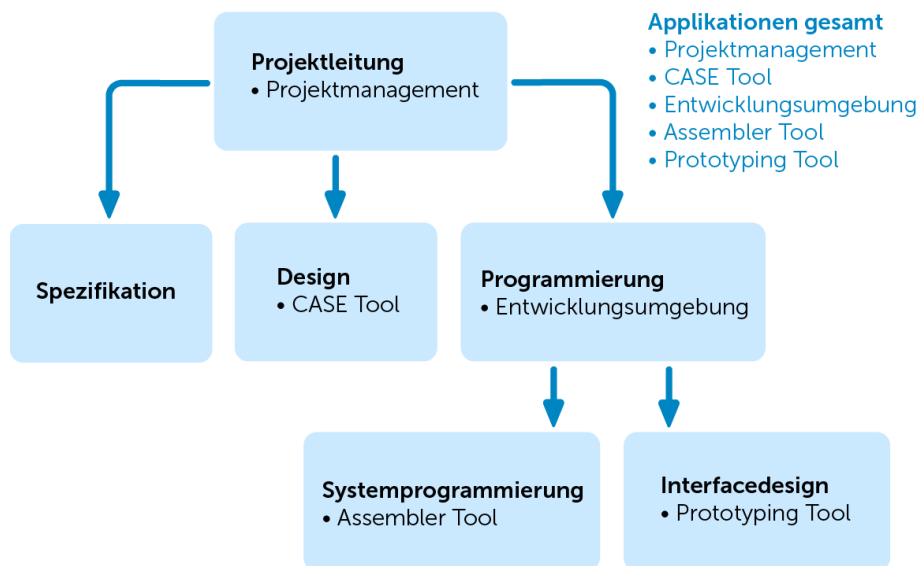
Projektleitung
• Projektmanagement

Applikationen gesamt
• Projektmanagement
• CASE Tool
• Entwicklungsumgebung
• Assembler Tool
• Prototyping Tool

Spezifikation

Design
• CASE Tool

Programmierung
• Entwicklungsumgebung

Systemprogrammierung
• Assembler Tool

Interfacedesign
• Prototyping Tool